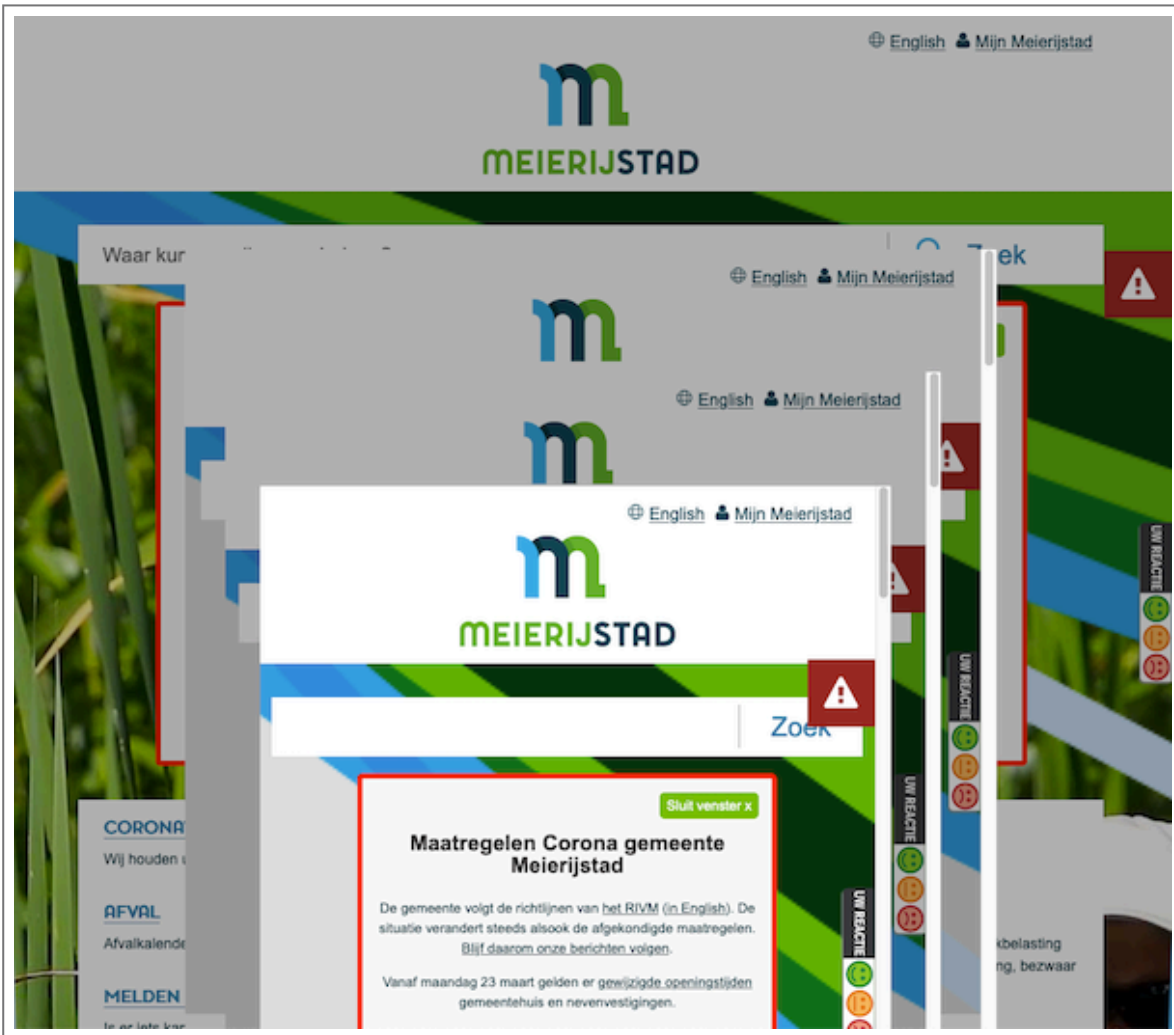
English Mijn Meierijstad

MEIERIJSTAD

Waar kun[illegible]

Zoek

English Mijn Meierijstad

English Mijn Meierijstad

English Mijn Meierijstad

MEIERIJSTAD

Zoek

Sluit venster x

Maatregelen Corona gemeente Meierijstad

De gemeente volgt de richtlijnen van het RIVM (in English). De situatie verandert steeds alsook de afgekondigde maatregelen. Blijf daarom onze berichten volgen.

Vanaf maandag 23 maart gelden er gewijzigde openingstijden gemeentehuis en nevenvestigingen.

CORONA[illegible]

Wij houden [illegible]

AFVAL

Afvalkalende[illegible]

MELDEN

Is er iets kar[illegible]

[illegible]kbelasting

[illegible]ng, bezwaar

UW REACTIE

UW REACTIE

UW REACTIE

UW REACTIE